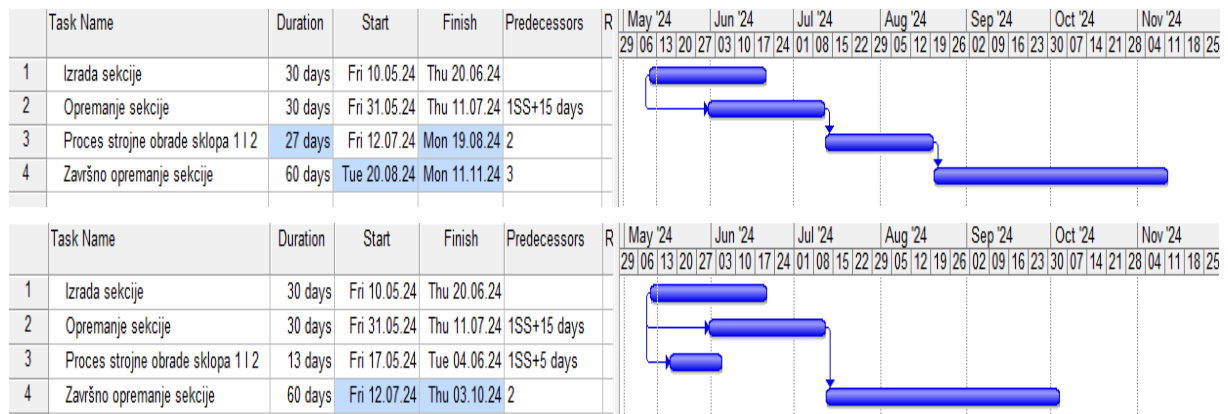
| | Task Name | Duration | Start | Finish | Predecessors | R |
|---|---|---|---|---|---|---|
| 1 | Izrada sekcije | 30 days | Fri 10.05.24 | Thu 20.06.24 | | |
| 2 | Opremanje sekcije | 30 days | Fri 31.05.24 | Thu 11.07.24 | 1SS+15 days | |
| 3 | Proces strojne obrade sklopa 1 I 2 | 27 days | Fri 12.07.24 | Mon 19.08.24 | 2 | |
| 4 | Završno opremanje sekcije | 60 days | Tue 20.08.24 | Mon 11.11.24 | 3 | |

May '24 | Jun '24 | Jul '24 | Aug '24 | Sep '24 | Oct '24 | Nov '24
29 06 13 20 27 03 10 17 24 01 08 15 22 29 05 12 19 26 02 09 16 23 30 07 14 21 28 04 11 18 25

| | Task Name | Duration | Start | Finish | Predecessors | R |
|---|---|---|---|---|---|---|
| 1 | Izrada sekcije | 30 days | Fri 10.05.24 | Thu 20.06.24 | | |
| 2 | Opremanje sekcije | 30 days | Fri 31.05.24 | Thu 11.07.24 | 1SS+15 days | |
| 3 | Proces strojne obrade sklopa 1 I 2 | 13 days | Fri 17.05.24 | Tue 04.06.24 | 1SS+5 days | |
| 4 | Završno opremanje sekcije | 60 days | Fri 12.07.24 | Thu 03.10.24 | 2 | |

May '24 | Jun '24 | Jul '24 | Aug '24 | Sep '24 | Oct '24 | Nov '24
29 06 13 20 27 03 10 17 24 01 08 15 22 29 05 12 19 26 02 09 16 23 30 07 14 21 28 04 11 18 25